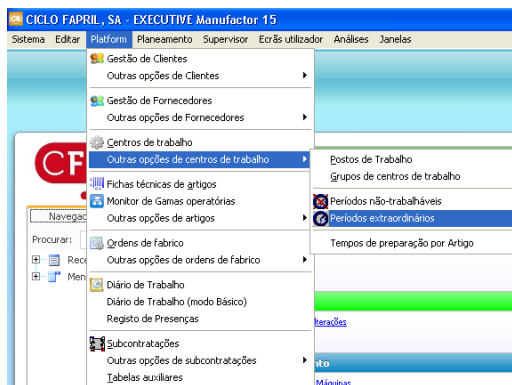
CICLO FAPRIL, SA - EXECUTIVE Manufactor 15

Sistema Editar Platform Planeamento Supervisor Ecrãs utilizador Análises Janelas

Gestão de Clientes
Outras opções de Clientes
Gestão de Fornecedores
Outras opções de Fornecedores
Centros de trabalho
Outras opções de centros de trabalho
Fichas técnicas de artigos
Monitor de Gamas operatórias
Outras opções de artigos
Ordens de fabrico
Outras opções de ordens de fabrico
Diário de Trabalho
Diário de Trabalho (modo Básico)
Registo de Presenças
Subcontratações
Outras opções de subcontratações
Tabelas auxiliares

Postos de Trabalho
Grupos de centros de trabalho
Períodos não-trabalháveis
Períodos extraordinários
Tempos de preparação por Artigo

CF
Navegaç
Procurar:
Rece
Men
lterações
nto
Máquinas